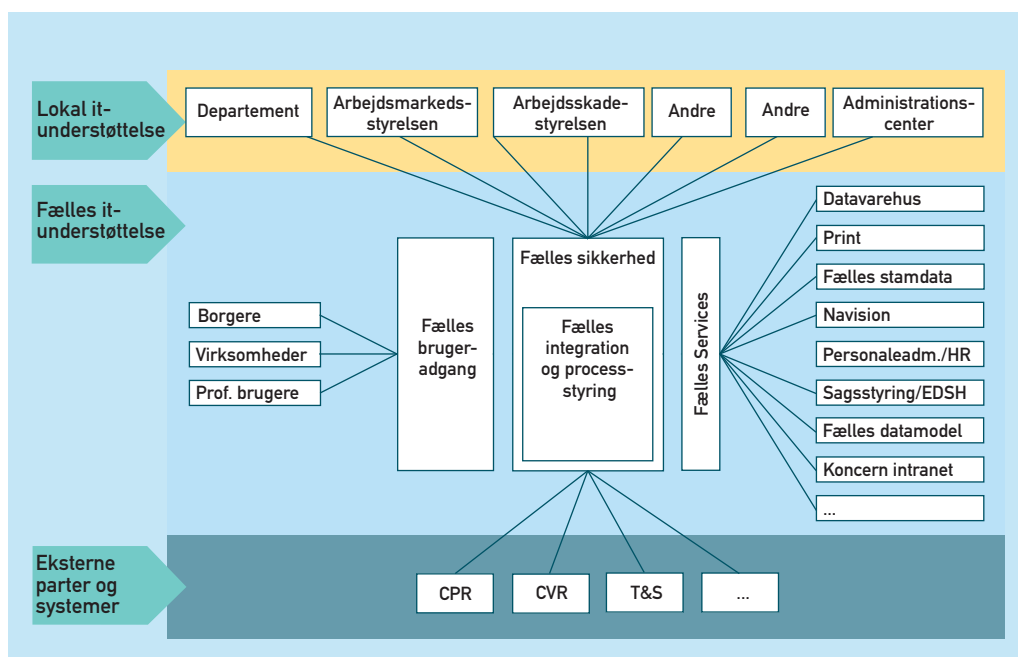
Lokal itunderstøttelse

Departement

Arbejdsmarkedsstyrelsen

Arbejdsskadestyrelsen

Andre

Andre

Administrationscenter

Fælles itunderstøttelse

Fælles sikkerhed

Borgere

Virksomheder

Prof. brugere

Fælles brugeradgang

Fælles integration og processstyring

Fælles Services

Datavarehus

Print

Fælles stamdata

Navision

Personaleadm./HR

Sagsstyring/EDSH

Fælles datamodel

Koncern intranet

...

Eksterne parter og systemer

CPR

CVR

T&S

...